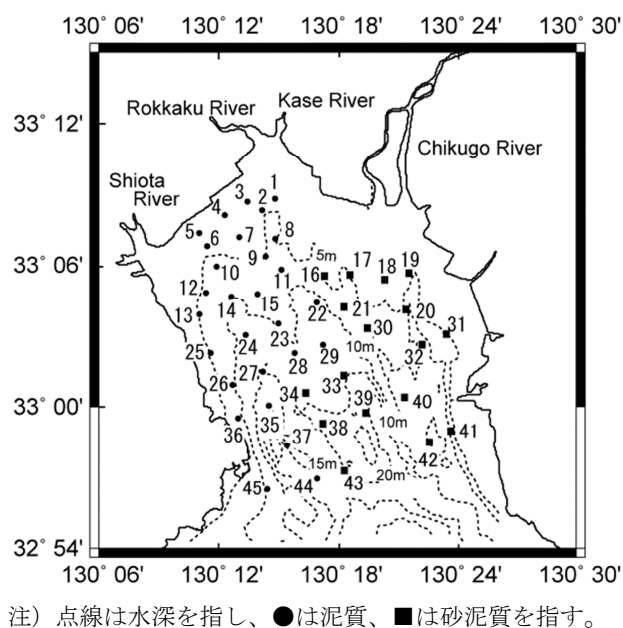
130° 06' 130° 12' 130° 18' 130° 24' 130° 30'

33° 12'

33° 06'

33° 00'

32° 54'

Rokkaku River

Kase River

Chikugo River

Shiota River

1 2 3 4 5 6 7 8 9 10 11 12 13 14 15 16 17 18 19 20 21 22 23 24 25 26 27 28 29 30 31 32 33 34 35 36 37 38 39 40 41 42 43 44 45

5m

10m

10m

15m

20m

130° 06' 130° 12' 130° 18' 130° 24' 130° 30'

注）点線は水深を指し、●は泥質、■は砂泥質を指す。